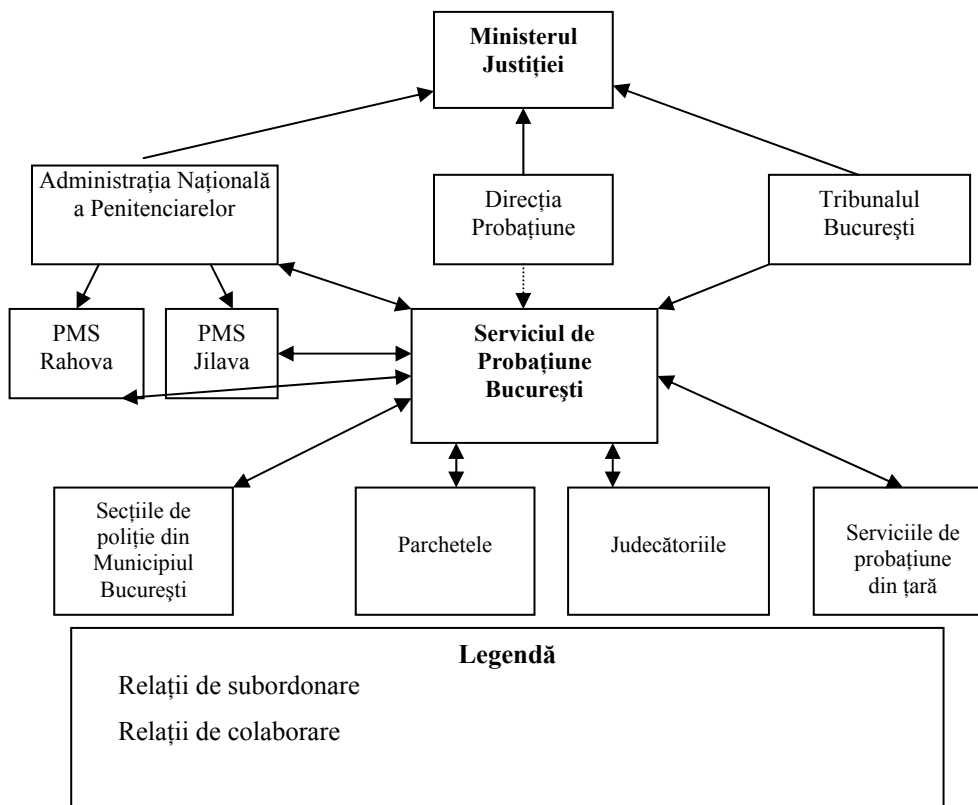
Ministerul Justiției

Administrația Națională a Penitenciarelor

Direcția Probațiune

Tribunalul București

PMS Rahova

PMS Jilava

Serviciul de Probațiune București

Secțiile de poliție din Municipiul București

Parchetele

Judecătoriile

Serviciile de probațiune din țară

Legendă

Relații de subordonare

Relații de colaborare